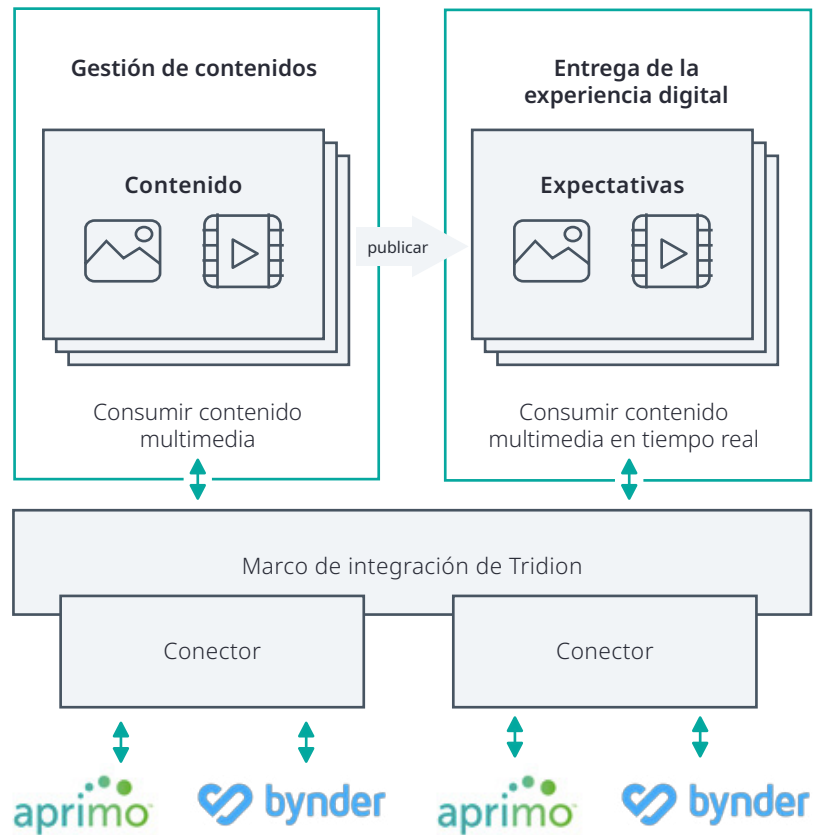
Gestión de contenidos

Contenido

Consumir contenido multimedia

publicar

Entrega de la experiencia digital

Expectativas

Consumir contenido multimedia en tiempo real

Marco de integración de Tridion

Conector

Conector

aprimo

bynder

aprimo

bynder